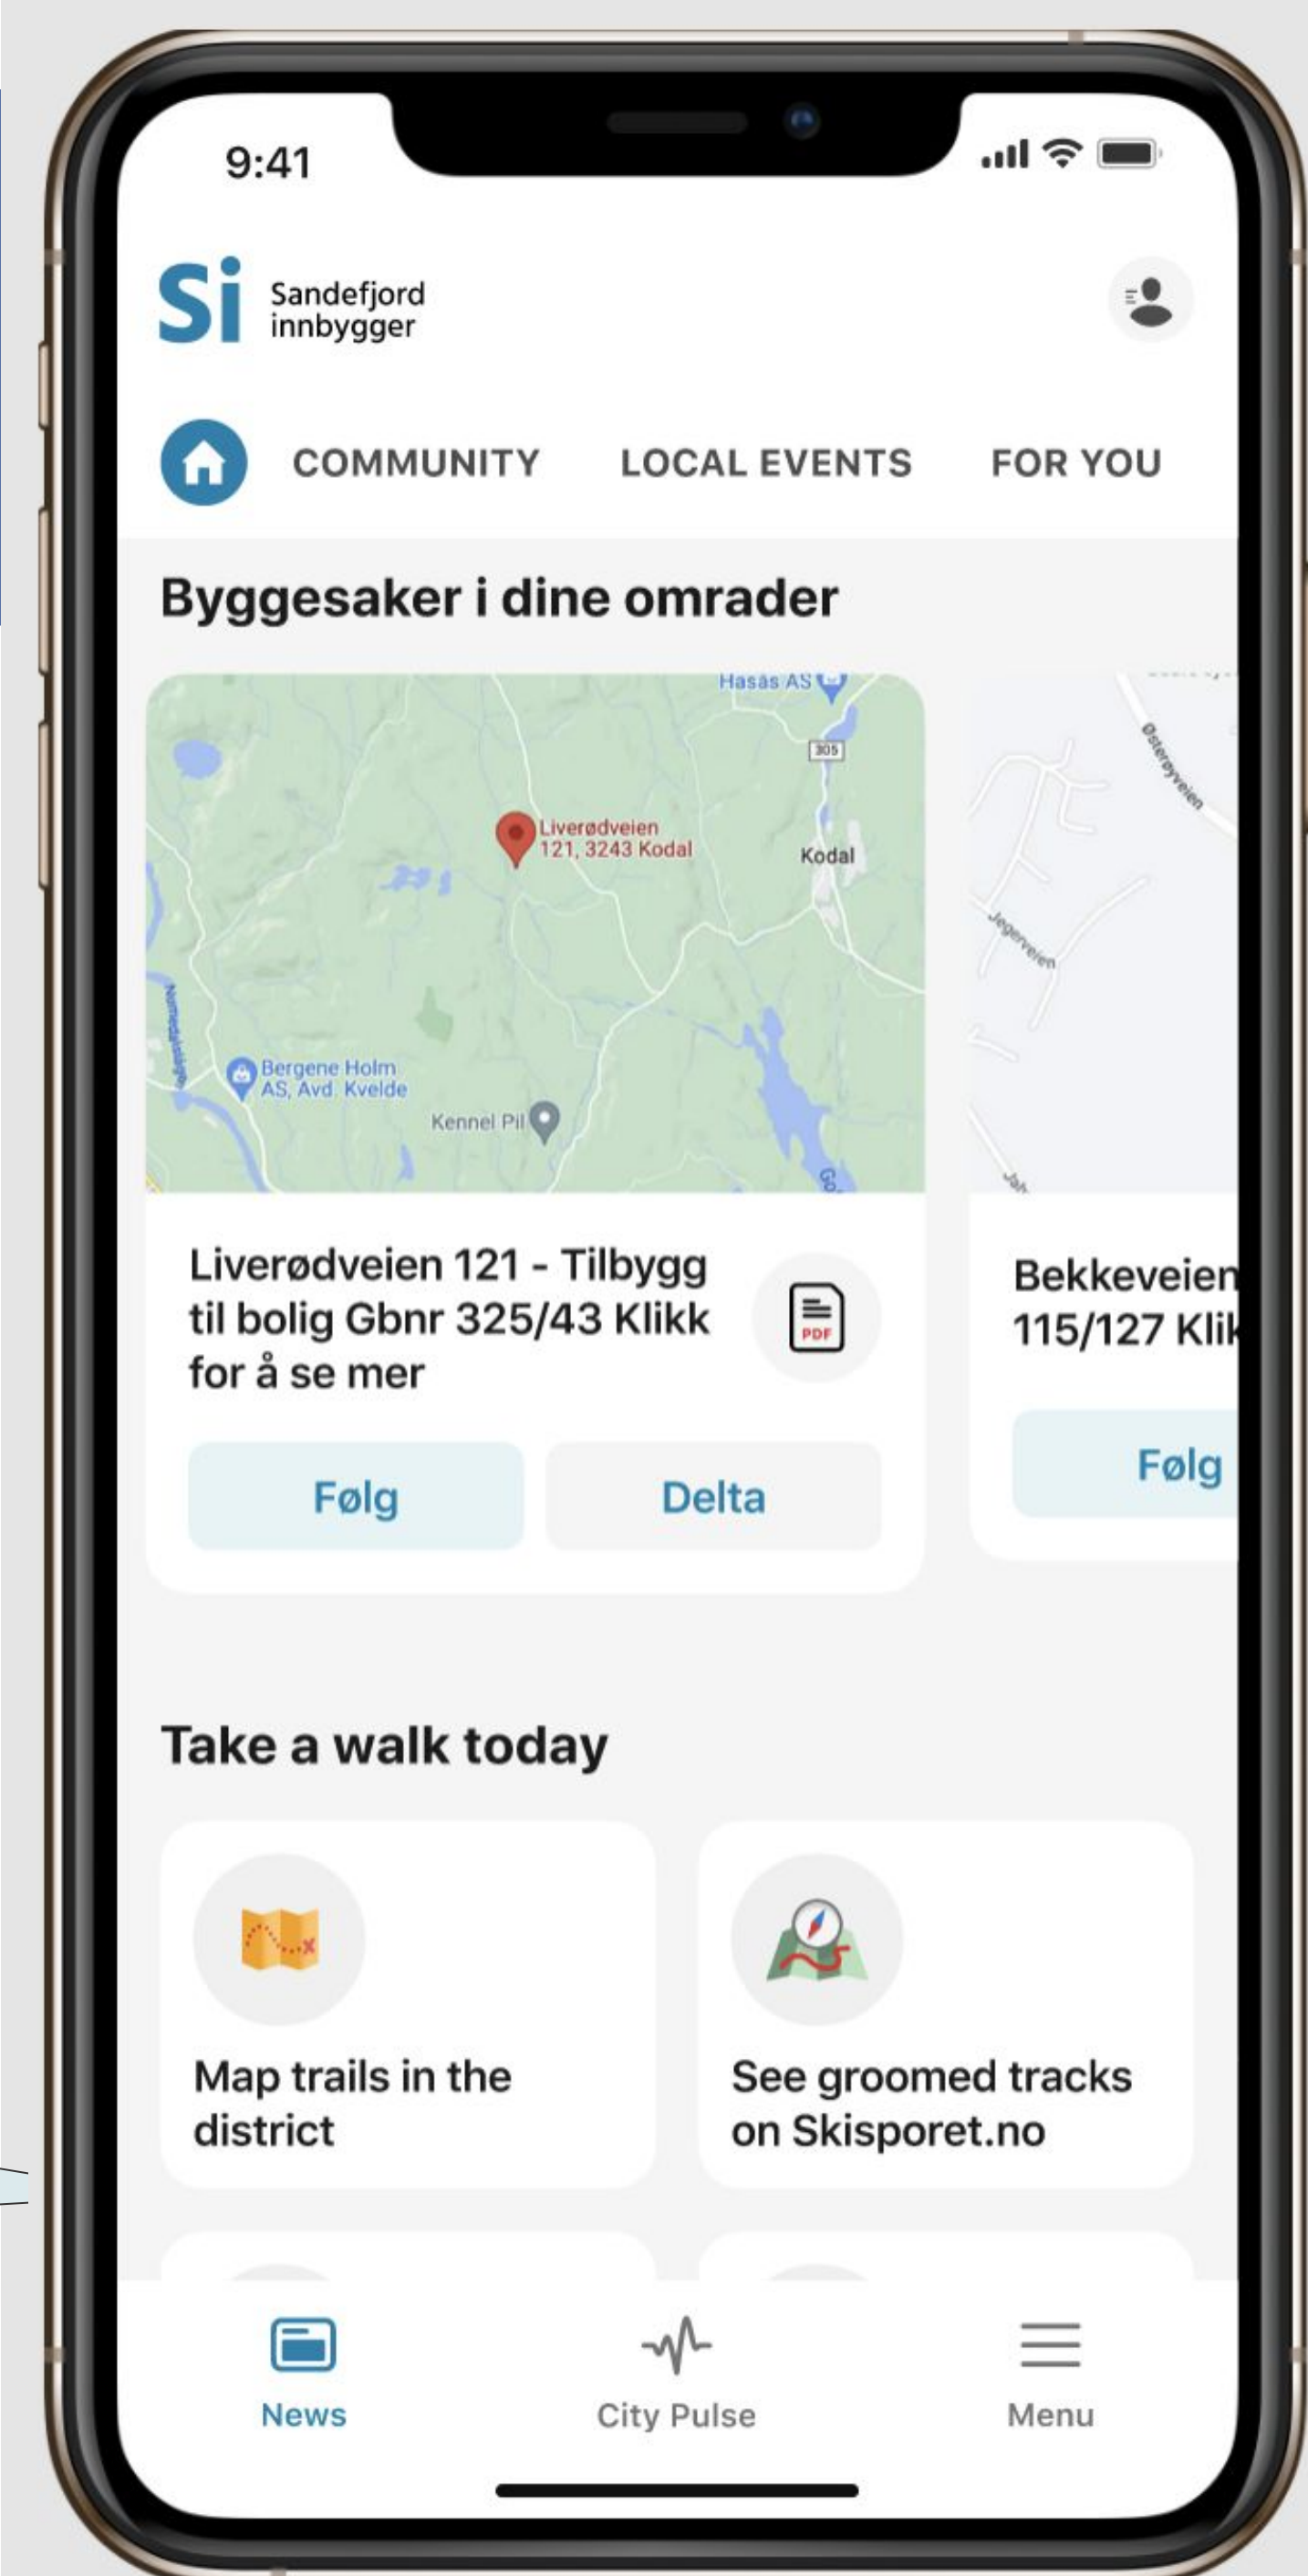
9:41

Si Sandefjord innbygger

COMMUNITY LOCAL EVENTS FOR YOU

Byggesaker i dine omrader

Hasås AS
305
Liverødveien 121, 3243 Kodal
Kodal
Numedalsvegen
Bergene Holm AS, Avd. Kvelde
Kennel Pil
Østerøyveien
Jegerveien

Liverødveien 121 - Tilbygg til bolig Gbnr 325/43 Klikk for å se mer

PDF

Følg
Delta

Bekkeveien
115/127 Klik

Følg

Take a walk today

Map trails in the district

See groomed tracks on Skisporet.no

News
City Pulse
Menu